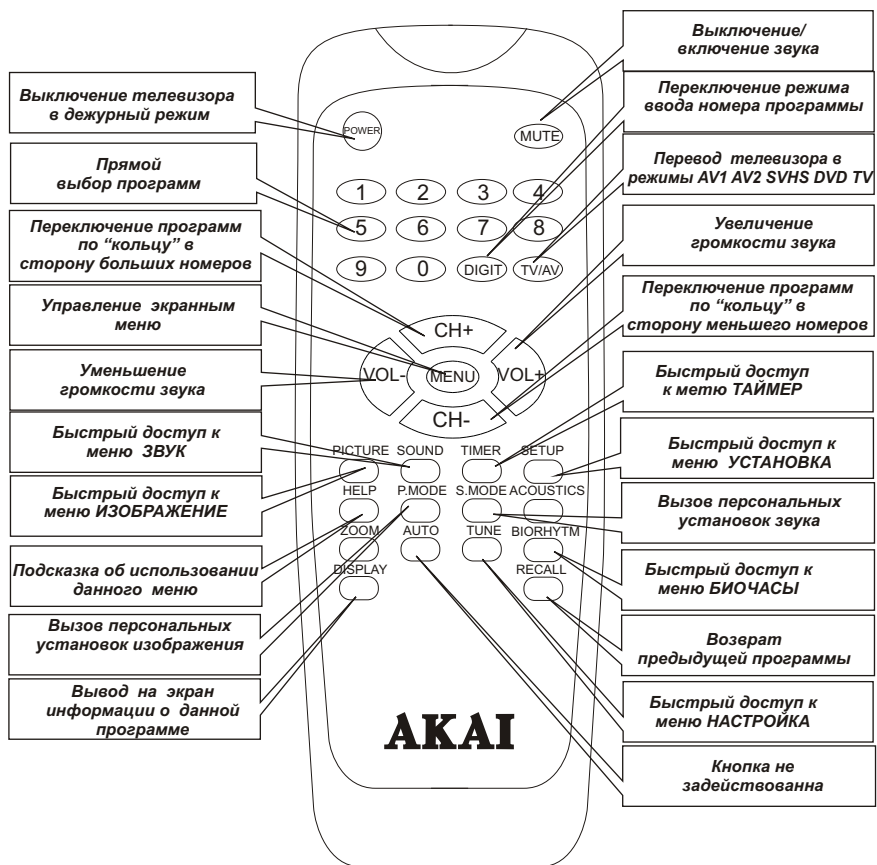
Выключение/ включение звука

Выключение телевизора в дежурный режим

Переключение режима ввода номера программы

POWER

MUTE

Прямой выбор программ

Перевод телевизора в режимы AV1 AV2 SVHS DVD TV

1 2 3 4

5 6 7 8

9 0 DIGIT TV/AV

Переключение программ по "кольцу" в сторону больших номеров

Увеличение громкости звука

Управление экранным меню

Переключение программ по "кольцу" в сторону меньшего номеров

CH+

VOL- MENU VOL+

CH-

Уменьшение громкости звука

Быстрый доступ к метю ТАЙМЕР

Быстрый доступ к меню ЗВУК

PICTURE SOUND TIMER SETUP

Быстрый доступ к меню УСТАНОВКА

Быстрый доступ к меню ИЗОБРАЖЕНИЕ

HELP P.MODE S.MODE ACOUSTICS

Вызов персональных установок звука

ZOOM AUTO TUNE BIORHYTM

Подсказка об использовании данного меню

DISPLAY RECALL

Быстрый доступ к меню БИОЧАСЫ

Вызов персональных установок изображения

Возврат предыдущей программы

Вывод на экран информации о данной программе

Быстрый доступ к меню НАСТРОЙКА

AKAI

Кнопка не задействованна